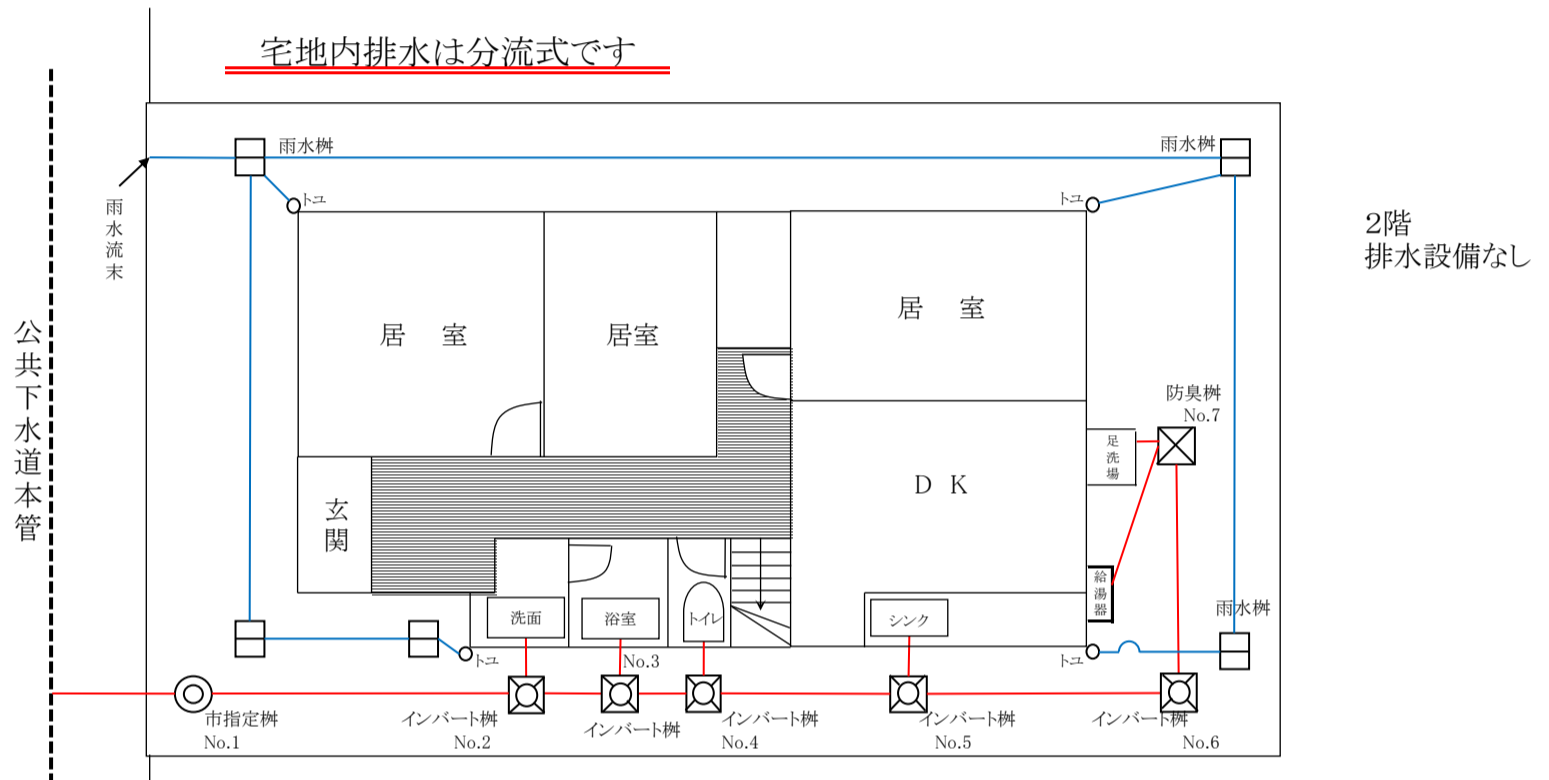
宅地内排水は分流式です

公共下水道本管

雨水流末

雨水桝

トユ

雨水桝

トユ

2階
排水設備なし

居　室

居室

居　室

防臭桝
No.7

足洗場

玄関

D K

給湯器

洗面

浴室

トイレ

シンク

雨水桝

トユ

No.3

トユ

市指定桝
No.1

インバート桝
No.2

インバート桝

インバート桝
No.4

インバート桝
No.5

インバート桝
No.6